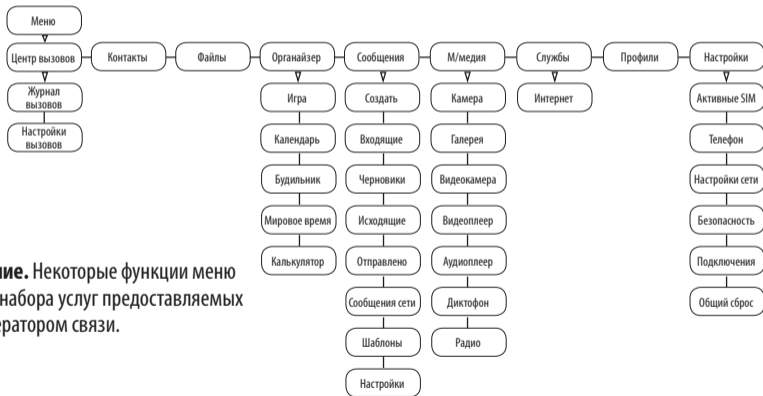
Меню

Центр вызовов

Журнал вызовов

Настройки вызовов

Контакты

Файлы

Органайзер

Игра

Календарь

Будильник

Мировое время

Калькулятор

Сообщения

Создать

Входящие

Черновики

Исходящие

Отправлено

Сообщения сети

Шаблоны

Настройки

М/медия

Камера

Галерея

Видеокамера

Видеоплеер

Аудиоплеер

Диктофон

Радио

Службы

Интернет

Профили

Настройки

Активные SIM

Телефон

Настройки сети

Безопасность

Подключения

Общий сброс

**ние.** Некоторые функции меню набора услуг предоставляемых ератором связи.